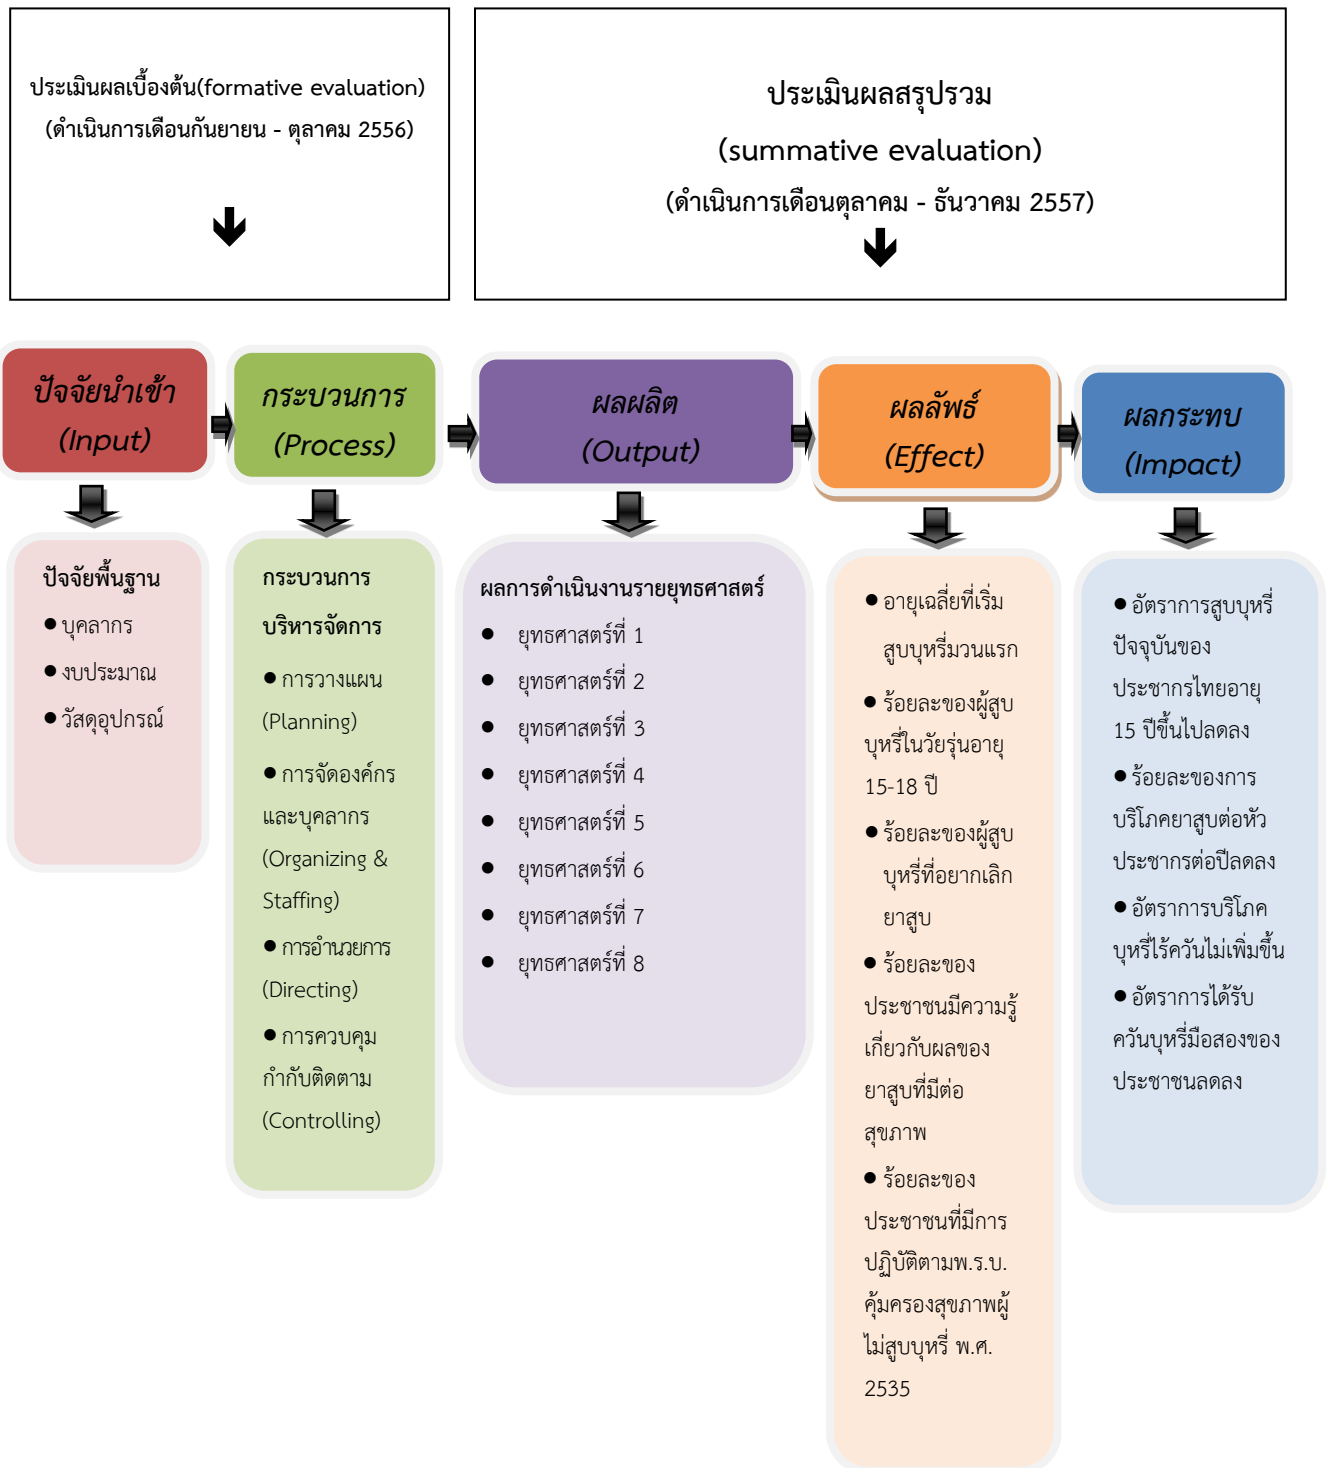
ประเมินผลเบื้องต้น(formative evaluation)
(ดำเนินการเดือนกันยายน - ตุลาคม 2556)

ประเมินผลสรุปรวม
(summative evaluation)
(ดำเนินการเดือนตุลาคม - ธันวาคม 2557)

ปัจจัยนำเข้า
(Input)

กระบวนการ
(Process)

ผลผลิต
(Output)

ผลลัพธ์
(Effect)

ผลกระทบ
(Impact)

ปัจจัยพื้นฐาน
● บุคลากร
● งบประมาณ
● วัสดุอุปกรณ์

กระบวนการบริหารจัดการ
● การวางแผน (Planning)
● การจัดองค์กรและบุคลากร (Organizing & Staffing)
● การอำนวยการ (Directing)
● การควบคุมกำกับติดตาม (Controlling)

ผลการดำเนินงานรายยุทธศาสตร์
● ยุทธศาสตร์ที่ 1
● ยุทธศาสตร์ที่ 2
● ยุทธศาสตร์ที่ 3
● ยุทธศาสตร์ที่ 4
● ยุทธศาสตร์ที่ 5
● ยุทธศาสตร์ที่ 6
● ยุทธศาสตร์ที่ 7
● ยุทธศาสตร์ที่ 8

● อายุเฉลี่ยที่เริ่มสูบบุหรี่มวนแรก
● ร้อยละของผู้สูบบุหรี่ในวัยรุ่นอายุ 15-18 ปี
● ร้อยละของผู้สูบบุหรี่ที่อยากเลิกยาสูบ
● ร้อยละของประชาชนมีความรู้เกี่ยวกับผลของยาสูบที่มีต่อสุขภาพ
● ร้อยละของประชาชนที่มีการปฏิบัติตามพ.ร.บ.คุ้มครองสุขภาพผู้ไม่สูบบุหรี่ พ.ศ. 2535

● อัตราการสูบบุหรี่ปัจจุบันของประชากรไทยอายุ 15 ปีขึ้นไปลดลง
● ร้อยละของการบริโภคยาสูบต่อหัวประชากรต่อปีลดลง
● อัตราการบริโภคบุหรี่ไร้ควันไม่เพิ่มขึ้น
● อัตราการได้รับควันบุหรี่มือสองของประชาชนลดลง